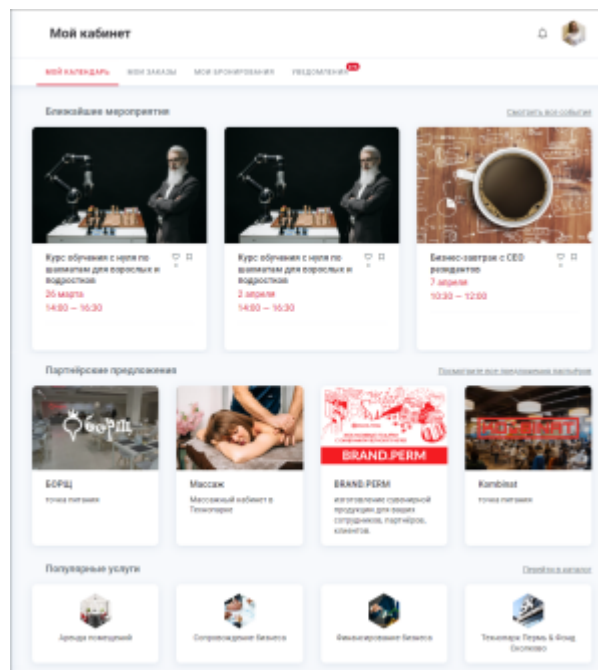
Мой кабинет

МОЙ КАЛЕНДАРЬ МОИ ЗАКАЗЫ МОИ БРОНИРОВАНИЯ УВЕДОМЛЕНИЯ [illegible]

Ближайшие мероприятия

Смотреть все события

Курс обучения с нуля по шахматам для взрослых и подростков
26 марта
14:00 — 16:30

Курс обучения с нуля по шахматам для взрослых и подростков
2 апреля
14:00 — 16:30

Бизнес-завтрак с CEO резидентов
7 апреля
10:30 — 12:00

Партнёрские предложения

Посмотреть все партнерские расписания

БОРЩ
точка питания

Массаж
Массажный кабинет в Технопарке

BRAND.PERM
BRAND.PERM
изготовление сувенирной продукции для ваших сотрудников, партнёров, клиентов.

Kombinat
точка питания

Популярные услуги

Перейти в каталог

Аренда помещений

Сопровождение бизнеса

Финансирование бизнеса

Технопарк Пермь & Фонд Сколково